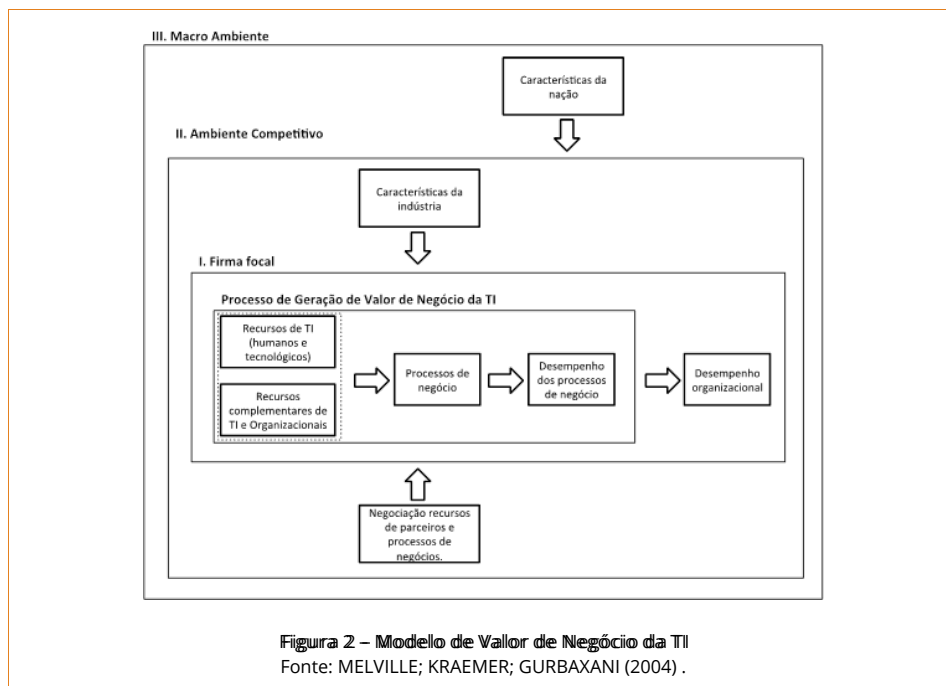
III. Macro Ambiente

Características da nação

II. Ambiente Competitivo

Características da indústria

I. Firma focal

Processo de Geração de Valor de Negócio da TI

Recursos de TI (humanos e tecnológicos)

Recursos complementares de TI e Organizacionais

Processos de negócio

Desempenho dos processos de negócio

Desempenho organizacional

Negociação recursos de parceiros e processos de negócios.

Figura 2 – Modelo de Valor de Negócio da TI
Fonte: MELVILLE; KRAEMER; GURBAXANI (2004) .